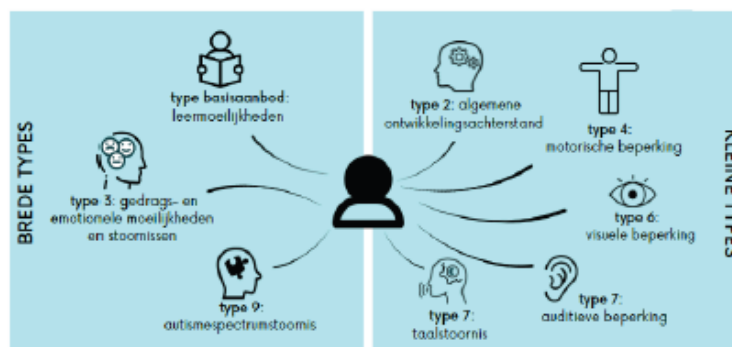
BREDE TYPES

type basisaanbod: leermoeilijkheden

type 3: gedrags- en emotionele moeilijkheden en stoornissen

type 9: autismespectrumstoornis

KLEINE TYPES

type 2: algemene ontwikkelingsachterstand

type 4: motorische beperking

type 6: visuele beperking

type 7: auditieve beperking

type 7: taalstoornis